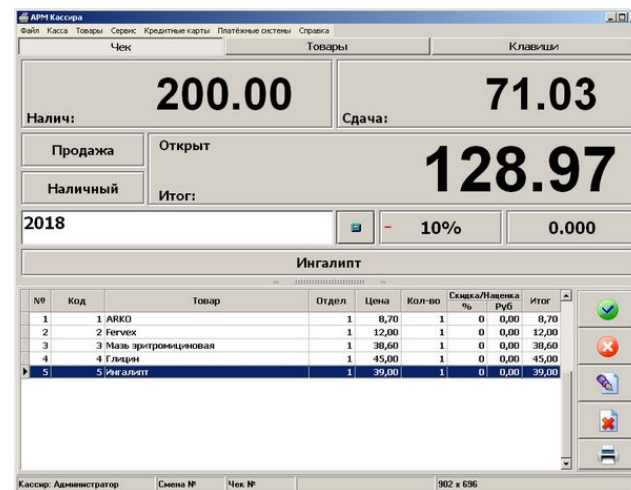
АРМ Кассира

Файл Касса Товары Сервис Кредитные карты Платёжные системы Справка

Чек | Товары | Клавиши

Налич: 200.00

Сдача: 71.03

Продажа

Наличный

Открыт

Итог: 128.97

2018

- 10%

0.000

Ингалипт

| № | Код | Товар | Отдел | Цена | Кол-во | Скидка/Наценка % | Скидка/Наценка Руб | Итог |
|---|---|---|---|---|---|---|---|---|
| 1 | 1 | ARKO | 1 | 8,70 | 1 | 0 | 0,00 | 8,70 |
| 2 | 2 | Fervex | 1 | 12,00 | 1 | 0 | 0,00 | 12,00 |
| 3 | 3 | Мазь эритромициновая | 1 | 38,60 | 1 | 0 | 0,00 | 38,60 |
| 4 | 4 | Глицин | 1 | 45,00 | 1 | 0 | 0,00 | 45,00 |
| 5 | 5 | Ингалипт | 1 | 39,00 | 1 | 0 | 0,00 | 39,00 |

Кассир: Администратор | Смена № | Чек № | 902 x 696